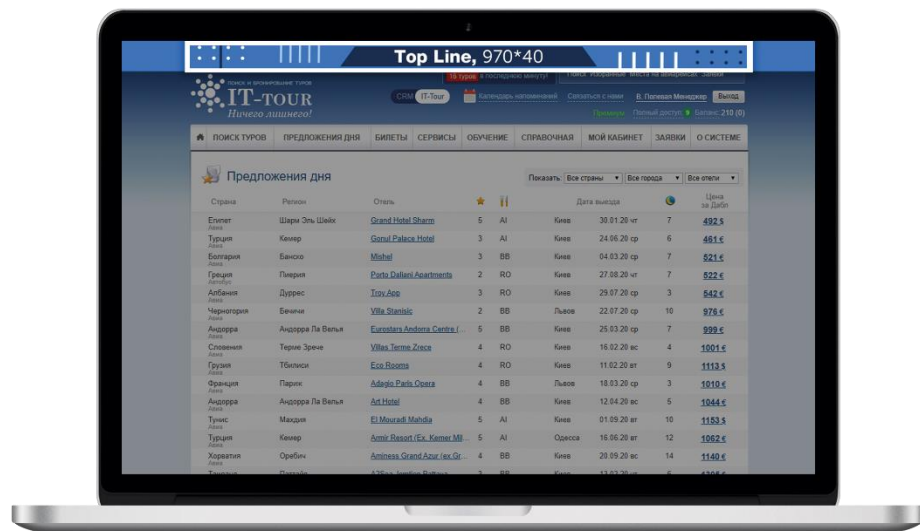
Top Line, 970*40

ПОИСК И БРОНИРОВАНИЕ ТУРОВ
IT-TOUR
Ничего лишнего!

16 туров в последнюю минуту!

Поиск Избранные места на авиарейсах Заявки

CRM IT-Tour

Календарь напоминаний Связаться с нами В. Полевая Менеджер Выход

Пароль Полный доступ Баланс: 210 (0)

ПОИСК ТУРОВ | ПРЕДЛОЖЕНИЯ ДНЯ | БИЛЕТЫ | СЕРВИСЫ | ОБУЧЕНИЕ | СПРАВОЧНАЯ | МОЙ КАБИНЕТ | ЗАЯВКИ | О СИСТЕМЕ

Предложения дня

Показать: Все страны Все города Все отели

| Страна | Регион | Отель | | | | Дата выезда | | Цена за Дабл |
|---|---|---|---|---|---|---|---|---|
| Египет Авиа | Шарм Эль Шейх | Grand Hotel Sharm | 5 | AI | Киев | 30.01.20 чт | 7 | 492 $ |
| Турция Авиа | Кемер | Gonul Palace Hotel | 3 | AI | Киев | 24.06.20 ср | 6 | 461 € |
| Болгария Авиа | Банско | Mishel | 3 | BB | Киев | 04.03.20 ср | 7 | 521 € |
| Греция Автобус | Пиерия | Porto Dallani Apartments | 2 | RO | Киев | 27.08.20 чт | 7 | 522 € |
| Албания Авиа | Дуррес | Troy App | 3 | RO | Киев | 29.07.20 ср | 7 | 542 € |
| Черногория Авиа | Бечичи | Villa Stanisic | 2 | BB | Львов | 22.07.20 ср | 10 | 976 € |
| Андорра Авиа | Андорра Ла Велья | Eurostars Andorra Centre (... | 3 | BB | Киев | 25.03.20 ср | 7 | 999 € |
| Словения Авиа | Терме Зрече | Villas Terme Zrece | 4 | RO | Киев | 16.02.20 вс | 4 | 1001 € |
| Грузия Авиа | Тбилиси | Eco Rooms | 4 | RO | Киев | 11.02.20 вт | 9 | 1113 $ |
| Франция Авиа | Париж | Adagio Paris Opera | 4 | BB | Львов | 18.03.20 ср | 3 | 1010 € |
| Андорра Авиа | Андорра Ла Велья | Art Hotel | 4 | BB | Киев | 12.04.20 вс | 5 | 1044 € |
| Тунис Авиа | Махдия | El Mouradi Mahdia | 5 | AI | Киев | 01.09.20 вт | 10 | 1153 $ |
| Турция Авиа | Кемер | Armir Resort (Ex. Kemer Mil... | 5 | AI | Одесса | 16.06.20 вт | 12 | 1062 € |
| Хорватия Авиа | Оребич | Aminess Grand Azur (ex.Gr... | 4 | BB | Киев | 28.09.20 вс | 14 | 1140 € |